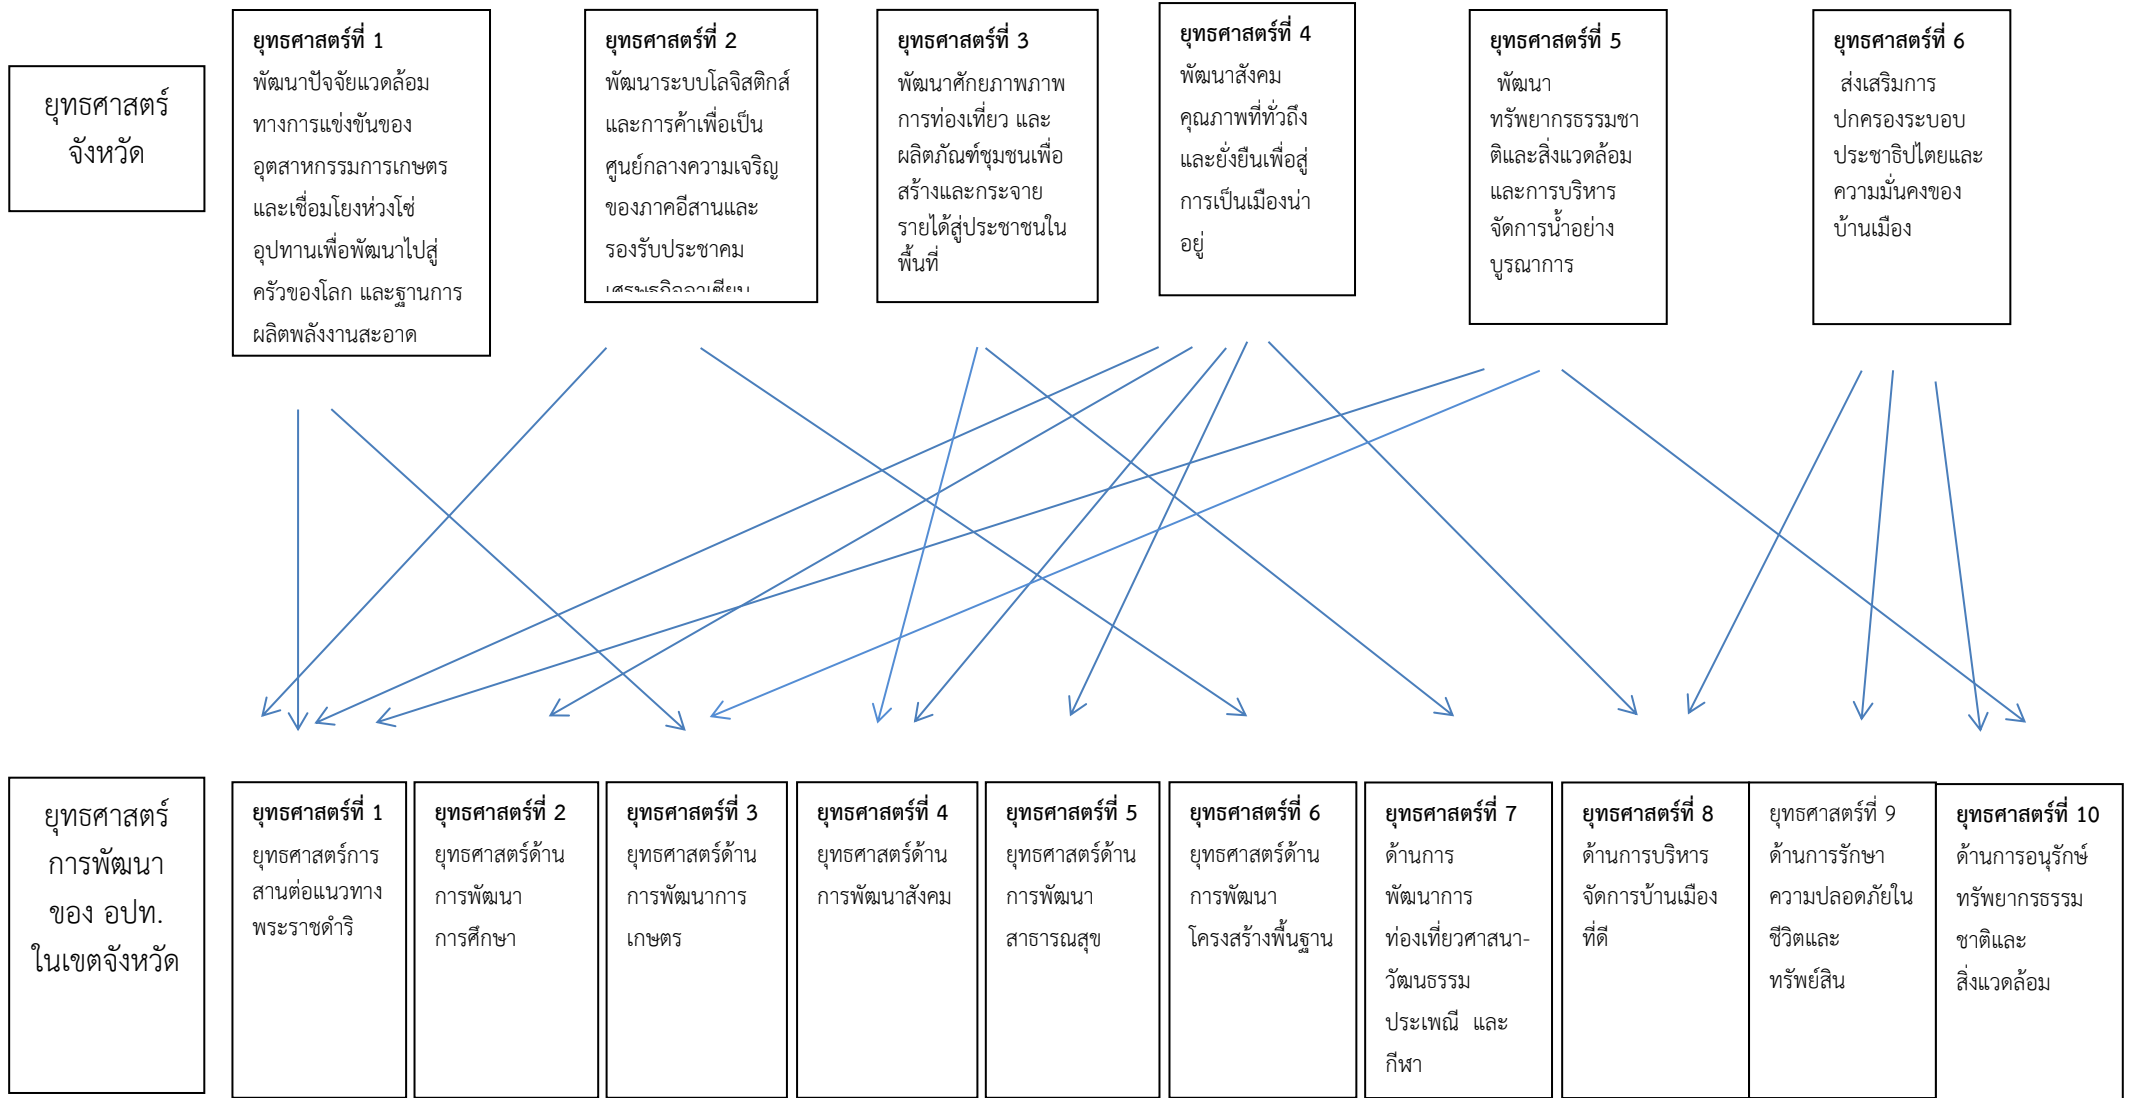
ยุทธศาสตร์จังหวัด

ยุทธศาสตร์ที่ 1
พัฒนาปัจจัยแวดล้อมทางการแข่งขันของอุตสาหกรรมการเกษตรและเชื่อมโยงห่วงโซ่อุปทานเพื่อพัฒนาไปสู่ครัวของโลก และฐานการผลิตพลังงานสะอาด

ยุทธศาสตร์ที่ 2
พัฒนาระบบโลจิสติกส์และการค้าเพื่อเป็นศูนย์กลางความเจริญของภาคอีสานและรองรับประชาคม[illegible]

ยุทธศาสตร์ที่ 3
พัฒนาศักยภาพภาพการท่องเที่ยว และผลิตภัณฑ์ชุมชนเพื่อสร้างและกระจายรายได้สู่ประชาชนในพื้นที่

ยุทธศาสตร์ที่ 4
พัฒนาสังคมคุณภาพที่ทั่วถึงและยั่งยืนเพื่อสู่การเป็นเมืองน่าอยู่

ยุทธศาสตร์ที่ 5
พัฒนาทรัพยากรธรรมชาติและสิ่งแวดล้อมและการบริหารจัดการน้ำอย่างบูรณาการ

ยุทธศาสตร์ที่ 6
ส่งเสริมการปกครองระบอบประชาธิปไตยและความมั่นคงของบ้านเมือง

ยุทธศาสตร์การพัฒนาของ อปท. ในเขตจังหวัด

ยุทธศาสตร์ที่ 1
ยุทธศาสตร์การสานต่อแนวทางพระราชดำริ

ยุทธศาสตร์ที่ 2
ยุทธศาสตร์ด้านการพัฒนาการศึกษา

ยุทธศาสตร์ที่ 3
ยุทธศาสตร์ด้านการพัฒนาการเกษตร

ยุทธศาสตร์ที่ 4
ยุทธศาสตร์ด้านการพัฒนาสังคม

ยุทธศาสตร์ที่ 5
ยุทธศาสตร์ด้านการพัฒนาสาธารณสุข

ยุทธศาสตร์ที่ 6
ยุทธศาสตร์ด้านการพัฒนาโครงสร้างพื้นฐาน

ยุทธศาสตร์ที่ 7
ด้านการพัฒนาการท่องเที่ยวศาสนา-วัฒนธรรม ประเพณี และกีฬา

ยุทธศาสตร์ที่ 8
ด้านการบริหารจัดการบ้านเมืองที่ดี

ยุทธศาสตร์ที่ 9
ด้านการรักษาความปลอดภัยในชีวิตและทรัพย์สิน

ยุทธศาสตร์ที่ 10
ด้านการอนุรักษ์ทรัพยากรธรรมชาติและสิ่งแวดล้อม